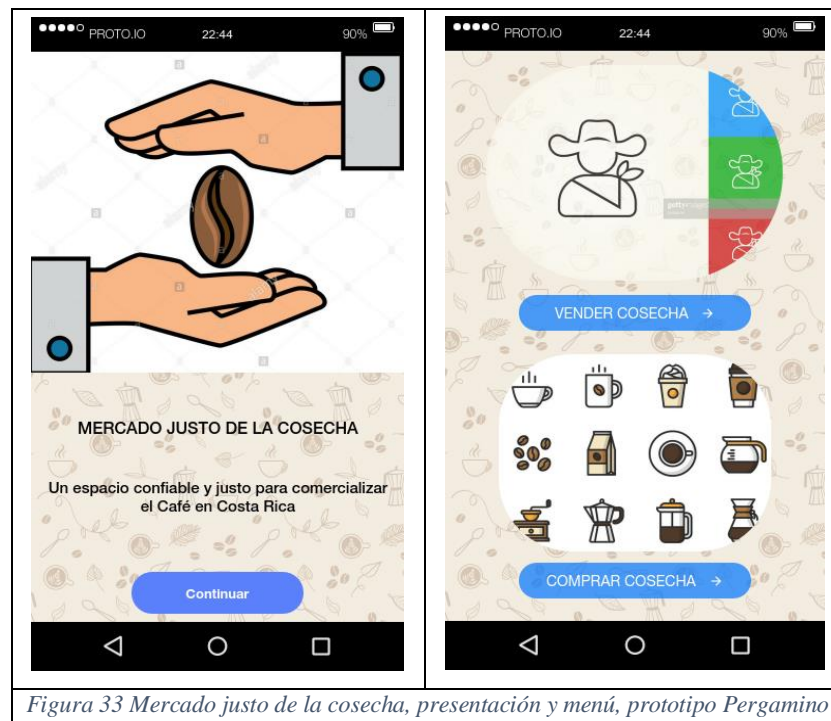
●●●●○ PROTO.IO 22:44 90%

MERCADO JUSTO DE LA COSECHA

Un espacio confiable y justo para comercializar el Café en Costa Rica

Continuar

●●●●○ PROTO.IO 22:44 90%

VENDER COSECHA →

COMPRAR COSECHA →

Figura 33 Mercado justo de la cosecha, presentación y menú, prototipo Pergamino